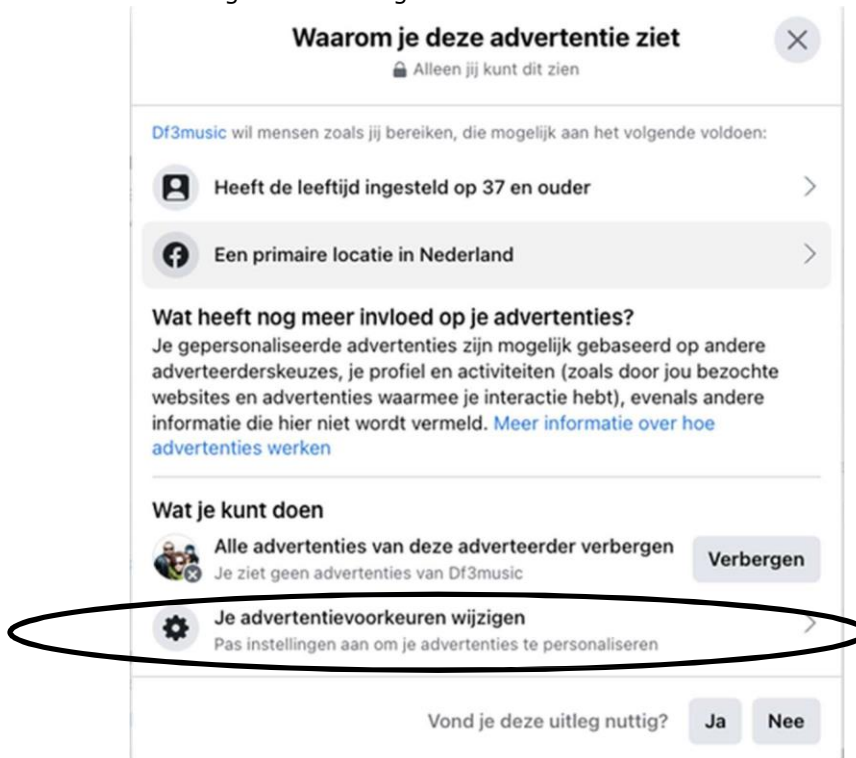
Waarom je deze advertentie ziet
Alleen jij kunt dit zien

Df3music wil mensen zoals jij bereiken, die mogelijk aan het volgende voldoen:

Heeft de leeftijd ingesteld op 37 en ouder

Een primaire locatie in Nederland

Wat heeft nog meer invloed op je advertenties?
Je gepersonaliseerde advertenties zijn mogelijk gebaseerd op andere adverteerderskeuzes, je profiel en activiteiten (zoals door jou bezochte websites en advertenties waarmee je interactie hebt), evenals andere informatie die hier niet wordt vermeld. Meer informatie over hoe advertenties werken

Wat je kunt doen
Alle advertenties van deze adverteerder verbergen
Je ziet geen advertenties van Df3music
Verbergen

Je advertentievoorkeuren wijzigen
Pas instellingen aan om je advertenties te personaliseren

Vond je deze uitleg nuttig? Ja Nee